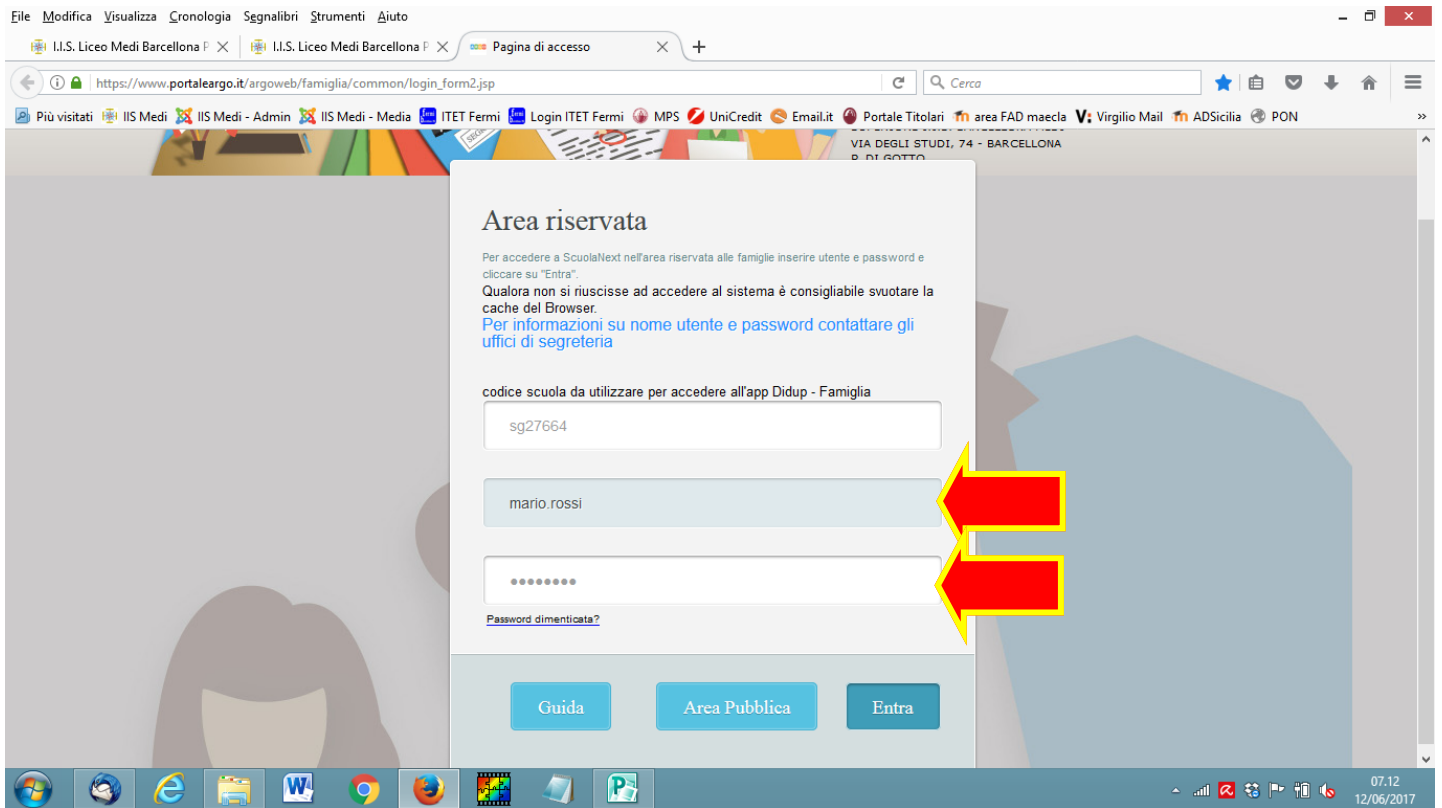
File Modifica Visualizza Cronologia Segnalibri Strumenti Aiuto

I.I.S. Liceo Medi Barcellona P | I.I.S. Liceo Medi Barcellona P | Pagina di accesso

https://www.portaleargo.it/argoweb/famiglia/common/login_form2.jsp

Cerca

Più visitati | IIS Medi | IIS Medi - Admin | IIS Medi - Media | ITET Fermi | Login ITET Fermi | MPS | UniCredit | Email.it | Portale Titolari | area FAD maecla | Virgilio Mail | ADSicilia | PON

VIA DEGLI STUDI, 74 - BARCELLONA
P. DI GOTTO

Area riservata

Per accedere a ScuolaNext nell'area riservata alle famiglie inserire utente e password e cliccare su "Entra".

Qualora non si riuscisse ad accedere al sistema è consigliabile svuotare la cache del Browser.

Per informazioni su nome utente e password contattare gli uffici di segreteria

codice scuola da utilizzare per accedere all'app Didup - Famiglia

sg27664

mario.rossi

••••••••

Password dimenticata?

Guida | Area Pubblica | Entra

07.12
12/06/2017